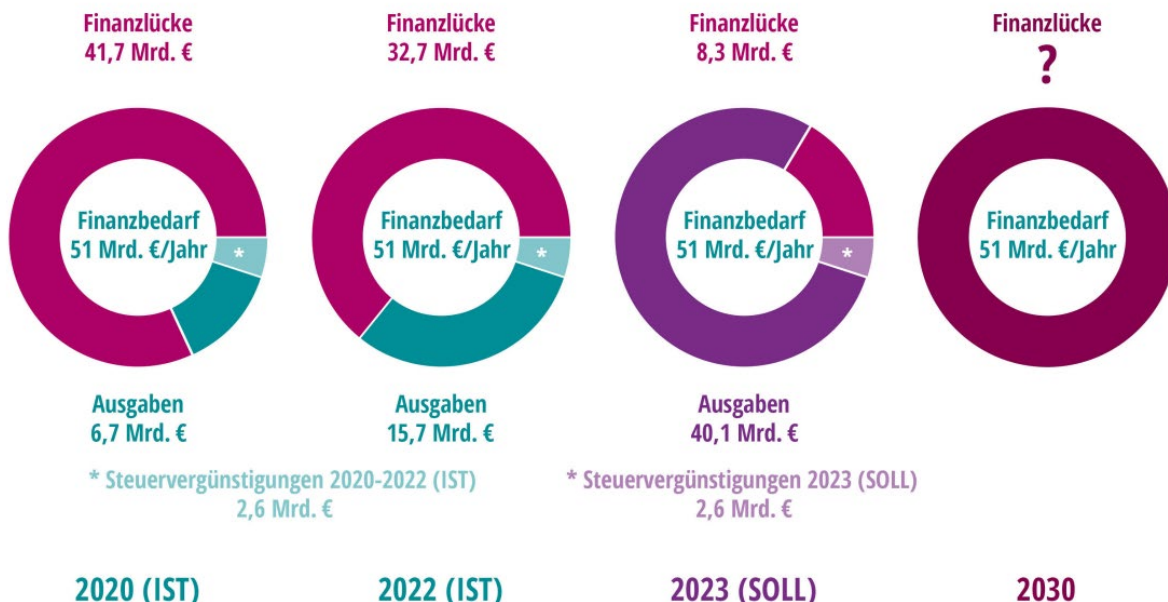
Finanzlücke
41,7 Mrd. €

Finanzbedarf
51 Mrd. €/Jahr

*

Ausgaben
6,7 Mrd. €

2020 (IST)

Finanzlücke
32,7 Mrd. €

Finanzbedarf
51 Mrd. €/Jahr

*

Ausgaben
15,7 Mrd. €

* Steuervergünstigungen 2020-2022 (IST)
2,6 Mrd. €

2022 (IST)

Finanzlücke
8,3 Mrd. €

Finanzbedarf
51 Mrd. €/Jahr

*

Ausgaben
40,1 Mrd. €

* Steuervergünstigungen 2023 (SOLL)
2,6 Mrd. €

2023 (SOLL)

Finanzlücke
?

Finanzbedarf
51 Mrd. €/Jahr

2030